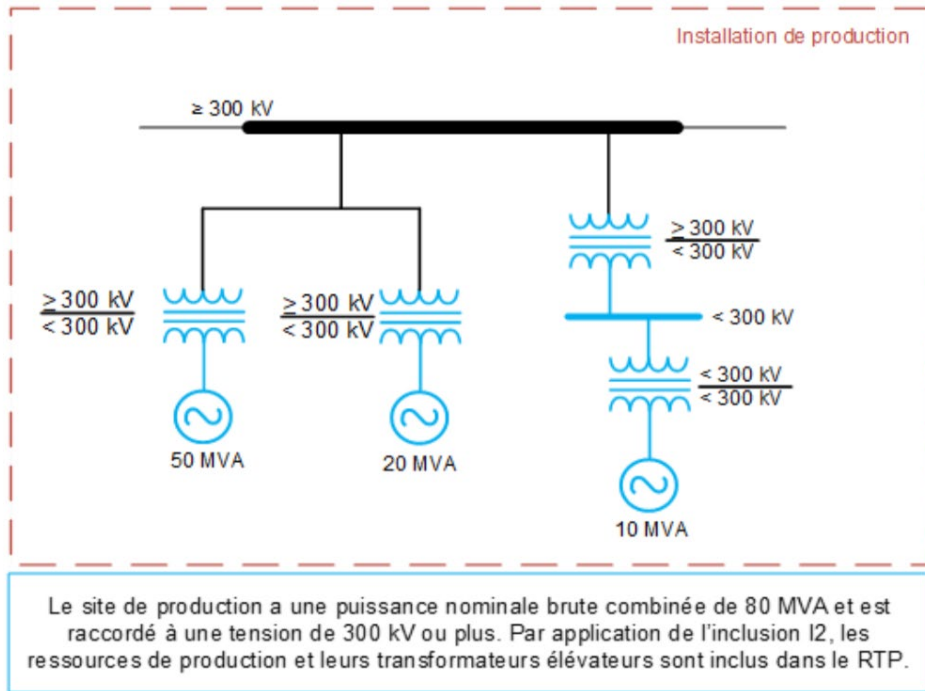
Installation de production

≥ 300 kV

$\frac{\geq 300 \text{ kV}}{< 300 \text{ kV}}$

$\frac{\geq 300 \text{ kV}}{< 300 \text{ kV}}$

$\frac{\geq 300 \text{ kV}}{< 300 \text{ kV}}$

< 300 kV

$\frac{< 300 \text{ kV}}{< 300 \text{ kV}}$

50 MVA

20 MVA

10 MVA

Le site de production a une puissance nominale brute combinée de 80 MVA et est raccordé à une tension de 300 kV ou plus. Par application de l'inclusion I2, les ressources de production et leurs transformateurs élévateurs sont inclus dans le RTP.